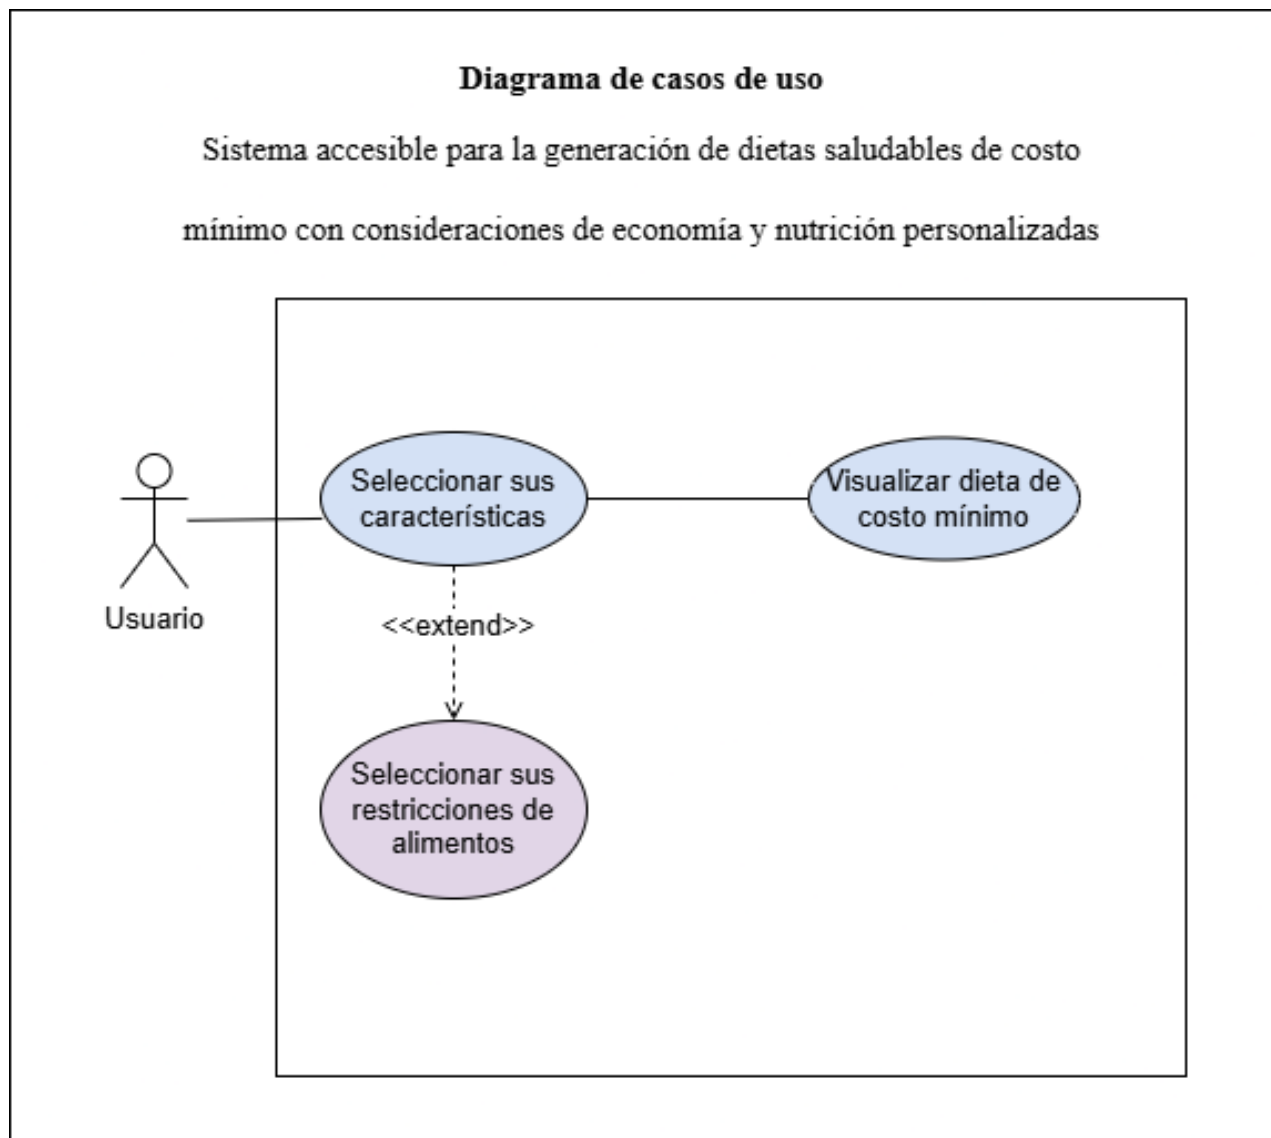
Diagrama de casos de uso

Sistema accesible para la generación de dietas saludables de costo mínimo con consideraciones de economía y nutrición personalizadas

Usuario

Seleccionar sus características

Visualizar dieta de costo mínimo

<<extend>>

Seleccionar sus restricciones de alimentos